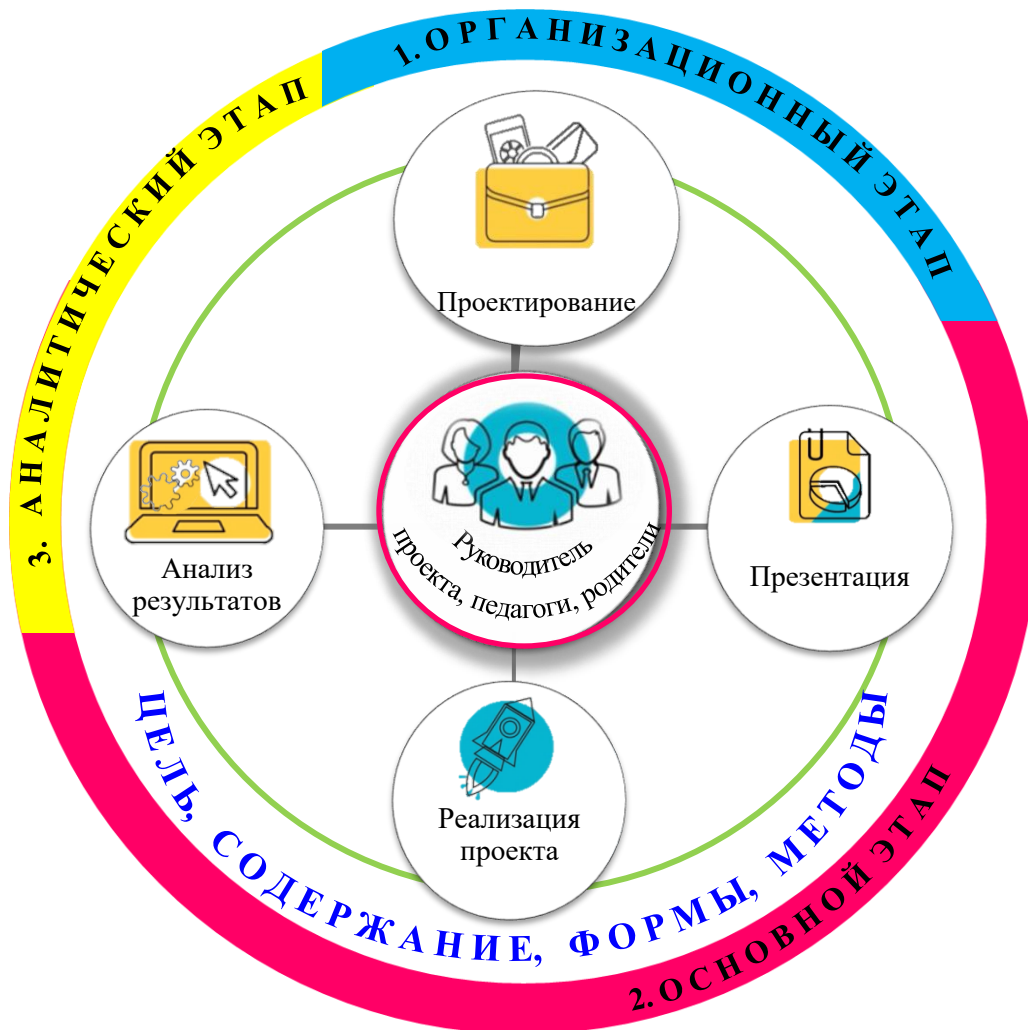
1. ОРГАНИЗАЦИОННЫЙ ЭТАП

Проектирование

Презентация

Руководитель проекта, педагоги, родители

Анализ результатов

Реализация проекта

2. ОСНОВНОЙ ЭТАП

3. АНАЛИТИЧЕСКИЙ ЭТАП

ЦЕЛЬ, СОДЕРЖАНИЕ, ФОРМЫ, МЕТОДЫ